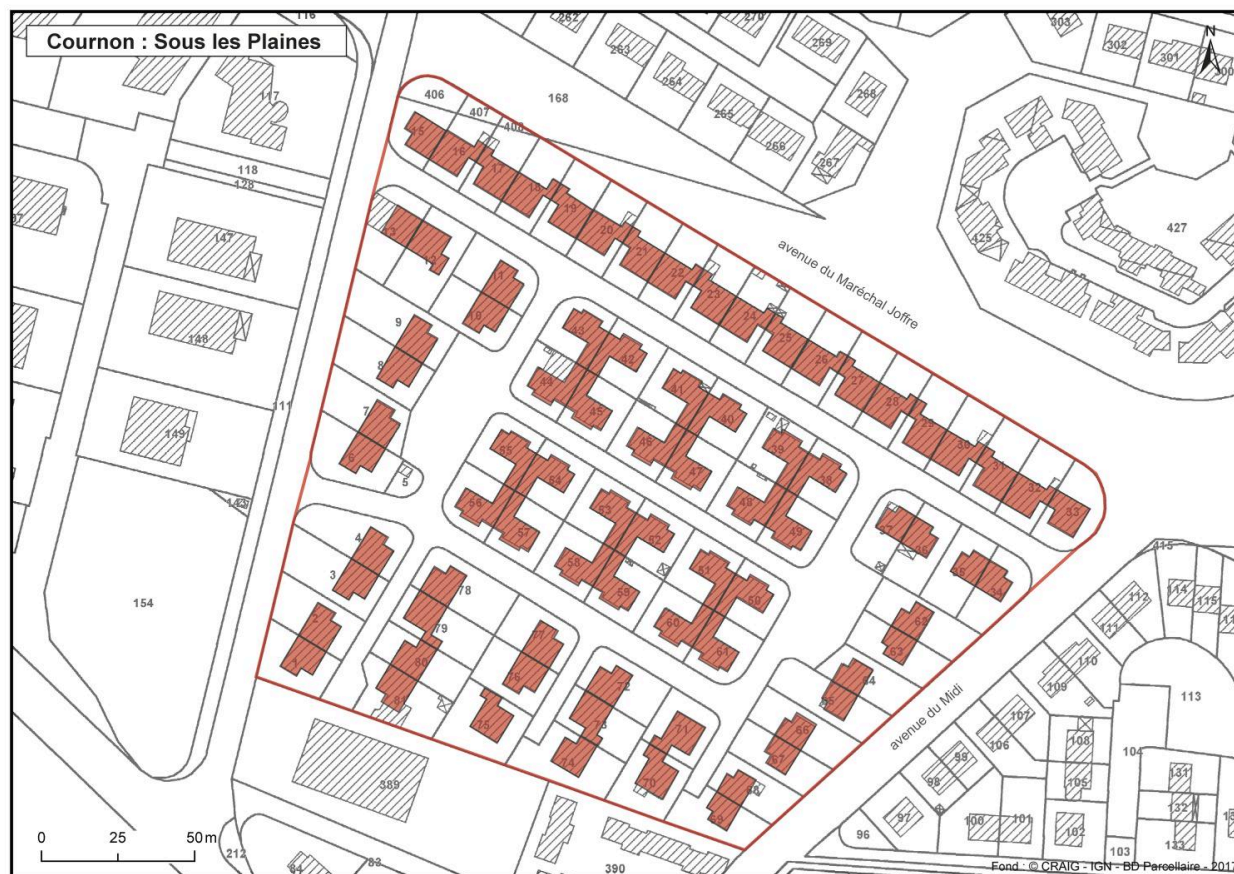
Cournon : Sous les Plaines

N

avenue du Maréchal Joffre

avenue du Midi

116 262 270 303 263 269 302 301 300 117 406 407 168 408 264 268 265 266 267 15 16 17 18 19 20 21 22 23 24 25 26 27 28 29 30 31 32 33 118 128 147 12 13 11 10 9 8 7 6 5 146 111 149 143 43 42 44 45 41 40 46 47 39 38 48 49 55 54 56 57 53 52 58 59 51 50 60 61 37 36 35 34 4 3 2 78 79 80 81 77 76 75 72 73 74 71 70 63 62 64 65 66 67 68 69 154 389 390 212 84 83 96 97 98 99 100 101 102 103 104 105 106 107 108 109 110 111 112 113 114 115 131 132 133 425 427

0 25 50 m

Fond : © CRAIG - IGN - BD Parcellaire - 2017